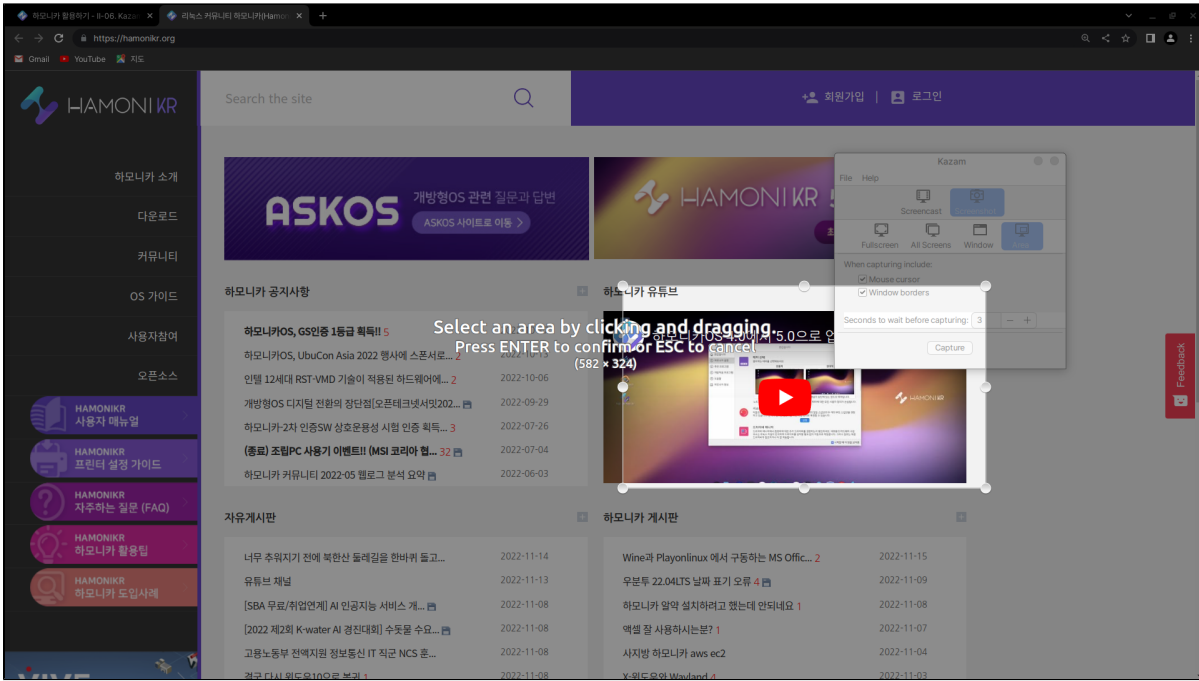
하모니카 활용하기 - II-06. Kazam ×
리눅스 커뮤니티 하모니카(Hamo ×
+

https://hamonikr.org

Gmail YouTube 지도

HAMONI KR

Search the site

회원가입 | 로그인

하모니카 소개
다운로드
커뮤니티
OS 가이드
사용자참여
오픈소스

HAMONIKR 사용자 매뉴얼
HAMONIKR 프린터 설정 가이드
HAMONIKR 자주하는 질문 (FAQ)
HAMONIKR 하모니카 활용팁
HAMONIKR 하모니카 도입사례

ASKOS 개방형OS 관련 질문과 답변 ASKOS 사이트로 이동

HAMONI KR

Kazam
File Help
Screencast Screenshot
Fullscreen All Screens Window Area
When capturing include:
Mouse cursor
Window borders
Seconds to wait before capturing: 3 – +
Capture

하모니카 공지사항

하모니카OS, GS인증 1등급 획득!! 5
하모니카OS, UbuCon Asia 2022 행사에 스폰서로... 2 2022-10-13
인텔 12세대 RST-VMD 기술이 적용된 하드웨어에... 2 2022-10-06
개방형OS 디지털 전환의 장단점[오픈테크넷서밋202... 2022-09-29
하모니카-2차 인증SW 상호운용성 시험 획득... 3 2022-07-26
(종료) 조립PC 사용기 이벤트!! (MSI 코리아 협... 32 2022-07-04
하모니카 커뮤니티 2022-05 웹로그 분석 요약 2022-06-03

하모니카 유튜브

Select an area by clicking and dragging
Press ENTER to confirm or ESC to cancel
(582 × 324)

Feedback

자유게시판

너무 추워지기 전에 북한산 둘레길을 한바퀴 돌고... 2022-11-14
유튜브 채널 2022-11-13
[SBA 무료/취업연계] AI 인공지능 서비스 개... 2022-11-08
[2022 제2회 K-water AI 경진대회] 수돗물 수요... 2022-11-08
고용노동부 전액지원 정보통신 IT 직무 NCS 훈... 2022-11-08

하모니카 게시판

Wine과 Playonlinux 에서 구동하는 MS Offic... 2 2022-11-15
우분투 22.04LTS 날짜 표기 오류 4 2022-11-09
하모니카 알약 설치하려고 했는데 안되네요 1 2022-11-08
액셀 잘 사용하시는분? 1 2022-11-07
사지방 하모니카 aws ec2 2022-11-04